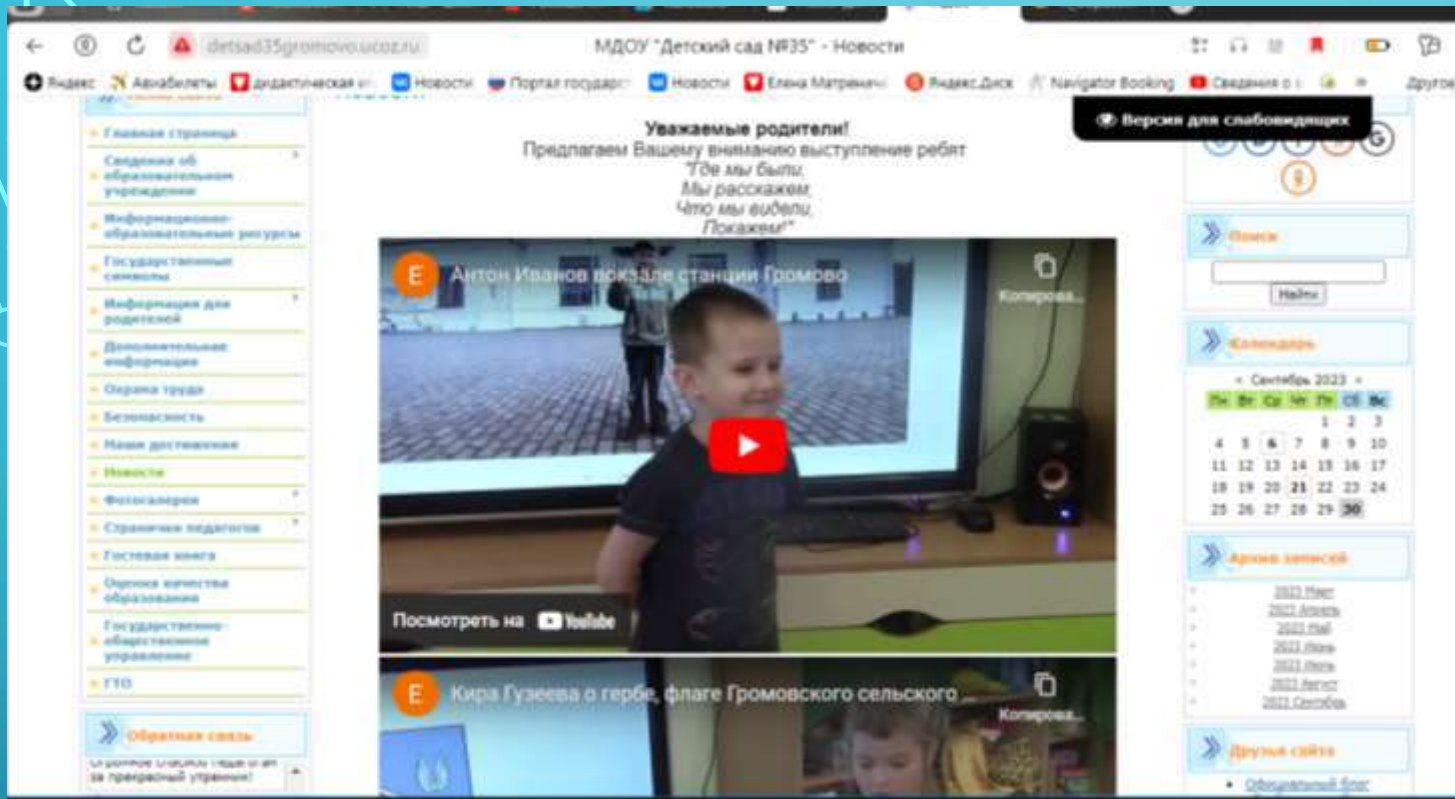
detsad35gromovo.ucoz.ru

МДОУ "Детский сад №35" - Новости

Яндекс Авиабилеты дидактическая и Новости Портал государс Новости Елена Матвеева Яндекс.Диск Navigator Booking Сведения о Другое

Версия для слабовидящих

Главная страница
Сведения об образовательном учреждении
Информационно-образовательные ресурсы
Государственные символы
Информация для родителей
Дополнительная информация
Охрана труда
Безопасность
Наши достижения
Новости
Фотогалерея
Страничка педагогов
Гостевая книга
Оценка качества образования
Государственно-общественное управление
ГТО

Обратная связь

Огромное спасибо педагогам за прекрасный утренник!

Уважаемые родители!
Предлагаем Вашему вниманию выступление ребят
"Где мы были,
Мы расскажем,
Что мы видели,
Покажем!"

E Антон Иванов вокзале станции Громово
Копирова...
Посмотреть на YouTube

E Кира Гузеева о гербе, флаге Громовского сельского ...
Копирова...

Поиск
Найти

Календарь

« Сентябрь 2023 »

| Пн | Вт | Ср | Чт | Пт | Сб | Вс |
|---|---|---|---|---|---|---|
| | | | | 1 | 2 | 3 |
| 4 | 5 | 6 | 7 | 8 | 9 | 10 |
| 11 | 12 | 13 | 14 | 15 | 16 | 17 |
| 18 | 19 | 20 | 21 | 22 | 23 | 24 |
| 25 | 26 | 27 | 28 | 29 | 30 | |

Архив записей
2023 Март
2023 Апрель
2023 Май
2023 Июнь
2023 Июль
2023 Август
2023 Сентябрь

Друзья сайта
Официальный блог